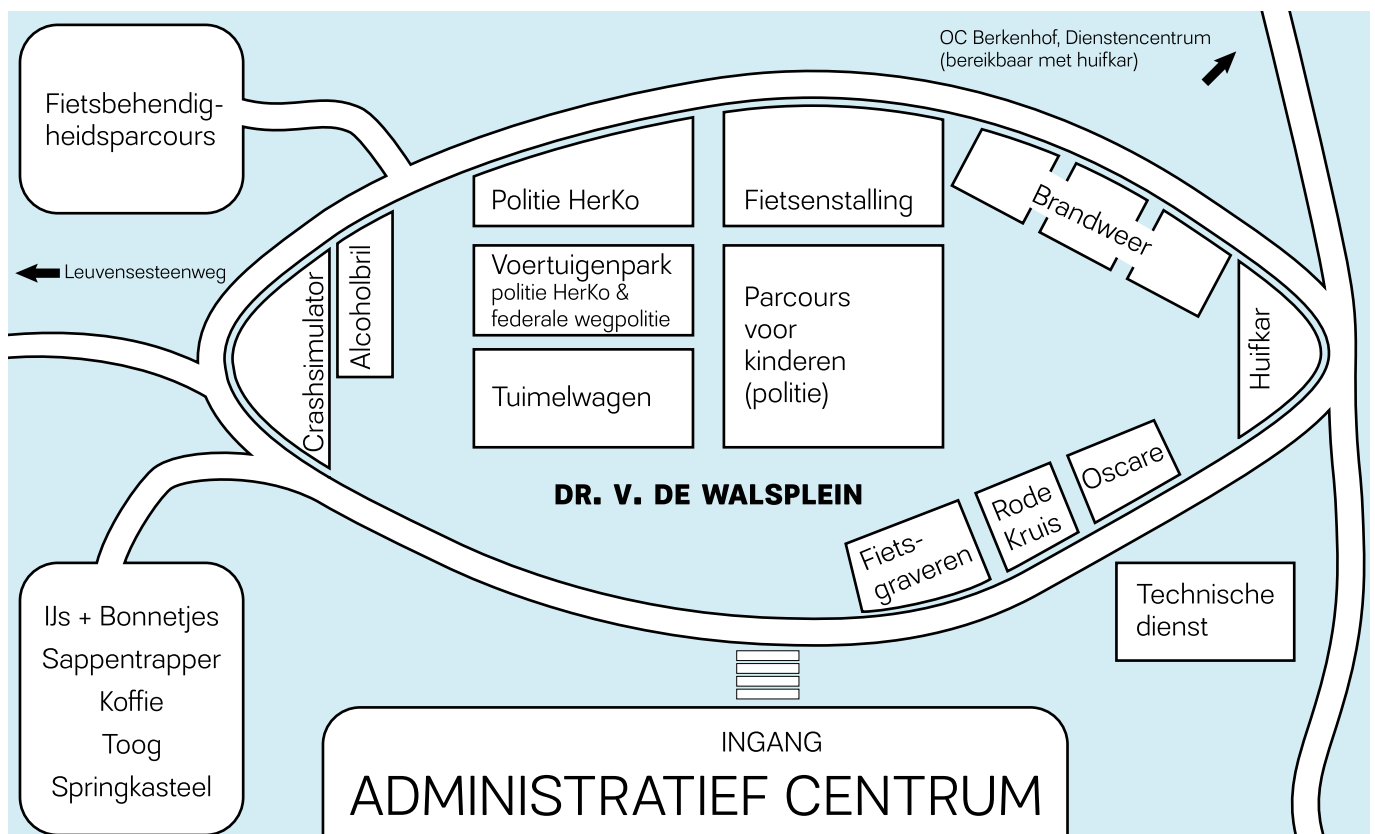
Fietsbehendigheidsparcours

OC Berkenhof, Dienstencentrum
(bereikbaar met huifkar)

Politie HerKo

Fietsenstalling

Brandweer

Leuvensesteenweg

Crashsimulator

Alcoholbril

Voertuigenpark
politie HerKo & federale wegpolitie

Parcours voor kinderen (politie)

Huifkar

Tuimelwagen

DR. V. DE WALSPLEIN

Oscare

Rode Kruis

Fietsgraveren

Technische dienst

IJs + Bonnetjes
Sappentrapper
Koffie
Toog
Springkasteel

INGANG
ADMINISTRATIEF CENTRUM